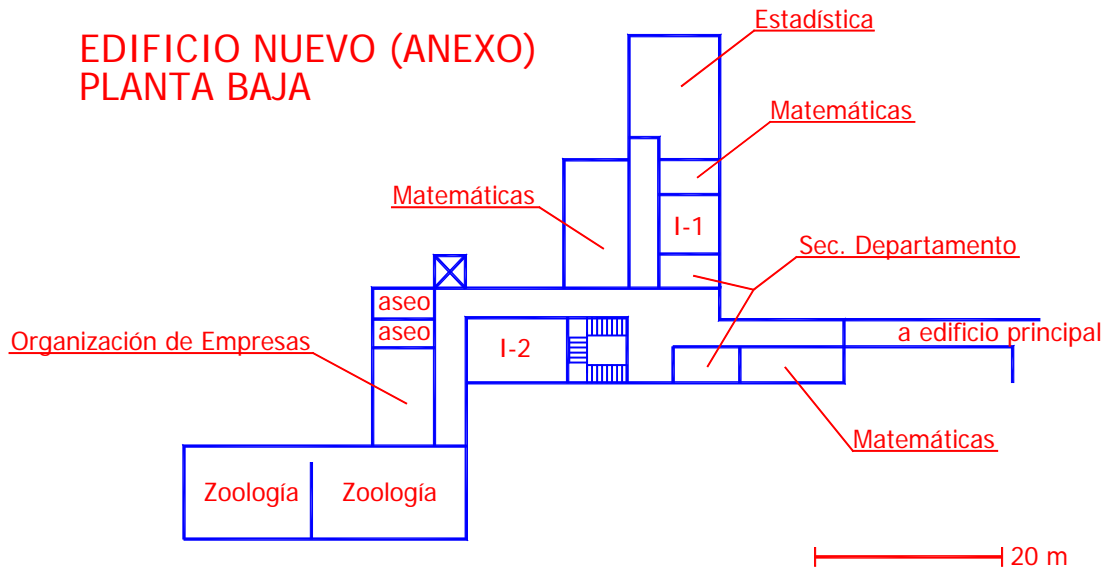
EDIFICIO NUEVO (ANEXO)
PLANTA BAJA

Estadística

Matemáticas

Matemáticas

I-1

Sec. Departamento

aseo
aseo

Organización de Empresas

I-2

a edificio principal

Matemáticas

Zoología

Zoología

20 m